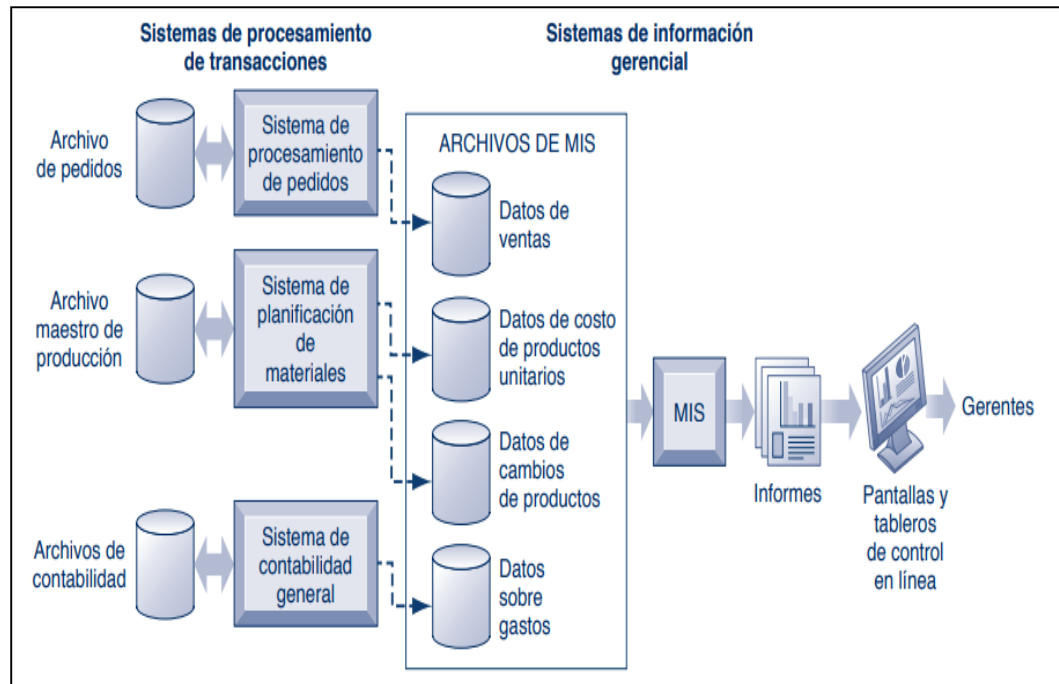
Sistemas de procesamiento de transacciones

Sistemas de información gerencial

Archivo de pedidos

Sistema de procesamiento de pedidos

Archivo maestro de producción

Sistema de planificación de materiales

Archivos de contabilidad

Sistema de contabilidad general

ARCHIVOS DE MIS

Datos de ventas

Datos de costo de productos unitarios

Datos de cambios de productos

Datos sobre gastos

MIS

Informes

Pantallas y tableros de control en línea

Gerentes